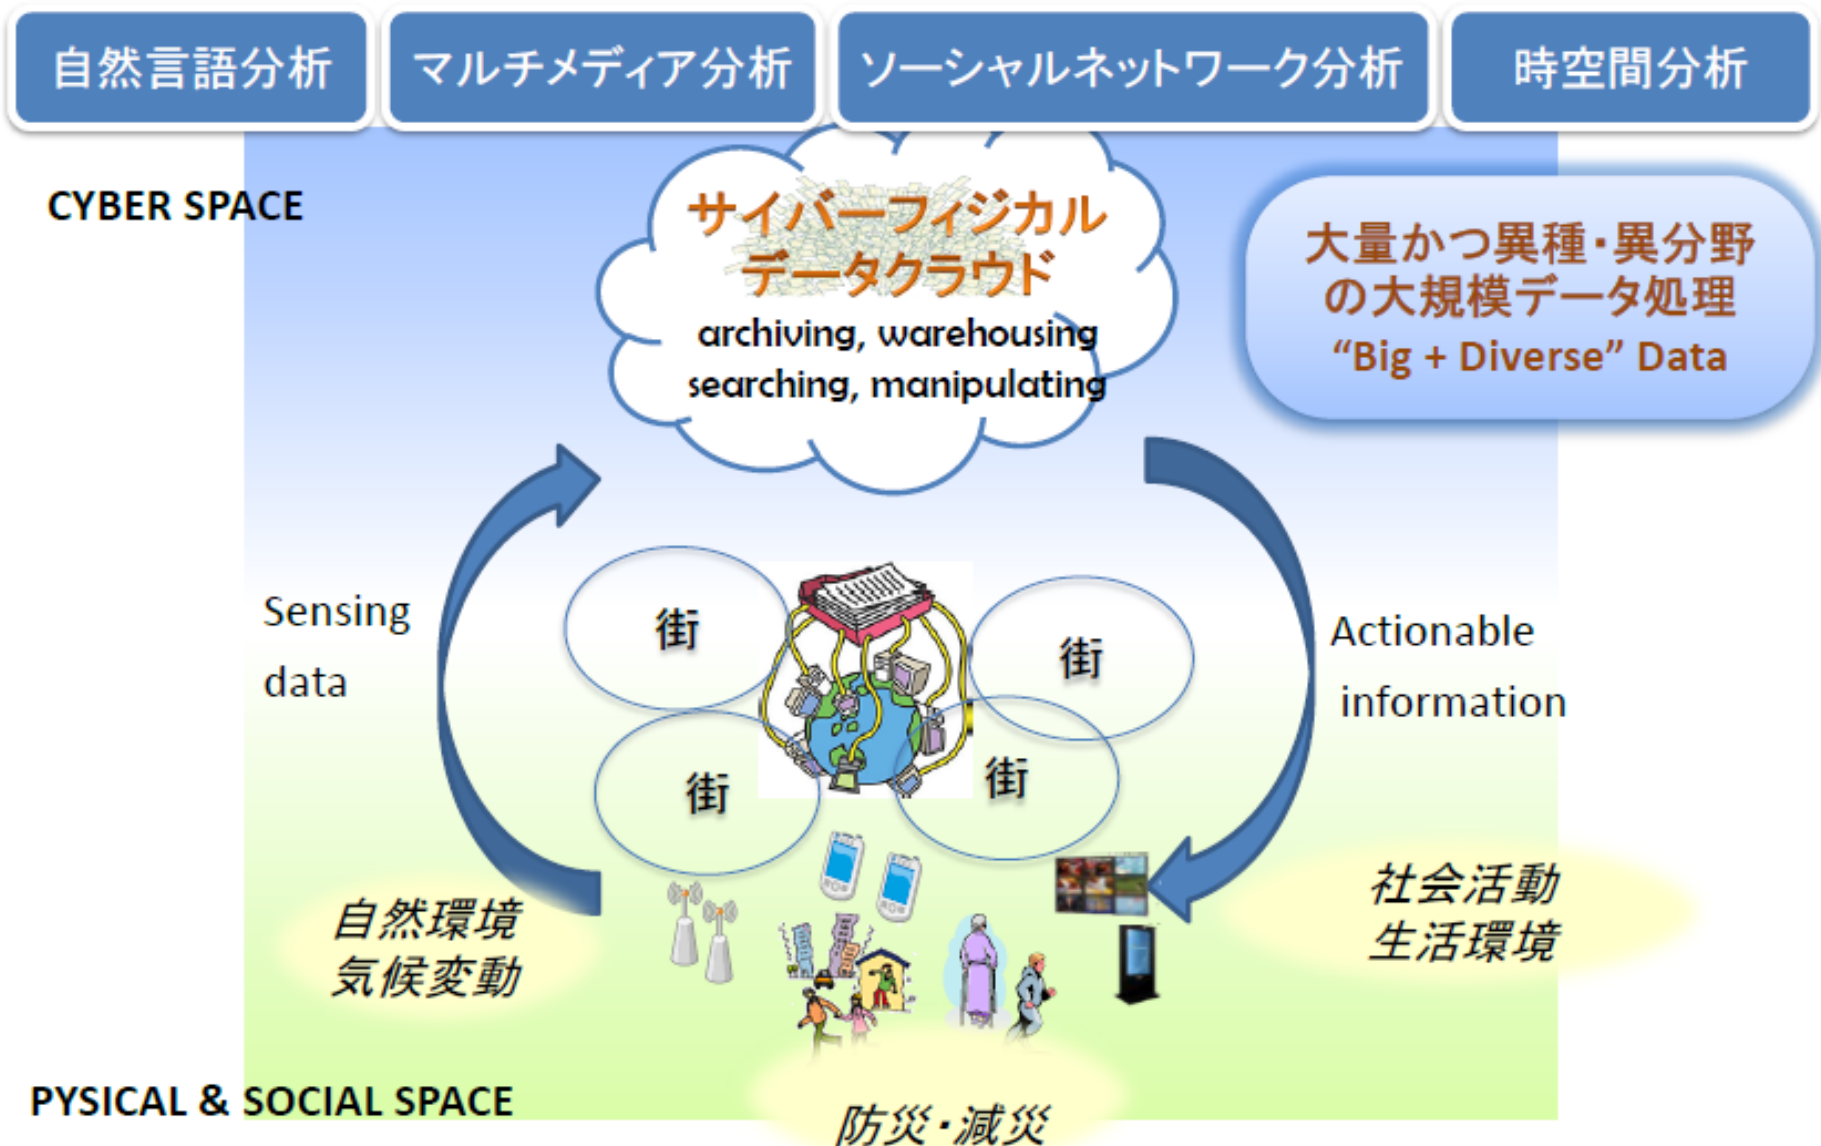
自然言語分析

マルチメディア分析

ソーシャルネットワーク分析

時空間分析

CYBER SPACE

サイバーフィジカル
データクラウド
archiving, warehousing
searching, manipulating

大量かつ異種・異分野
の大規模データ処理
“Big + Diverse” Data

Sensing
data

街

街

街

街

Actionable
information

自然環境
気候変動

社会活動
生活環境

PYSICAL & SOCIAL SPACE

防災・減災